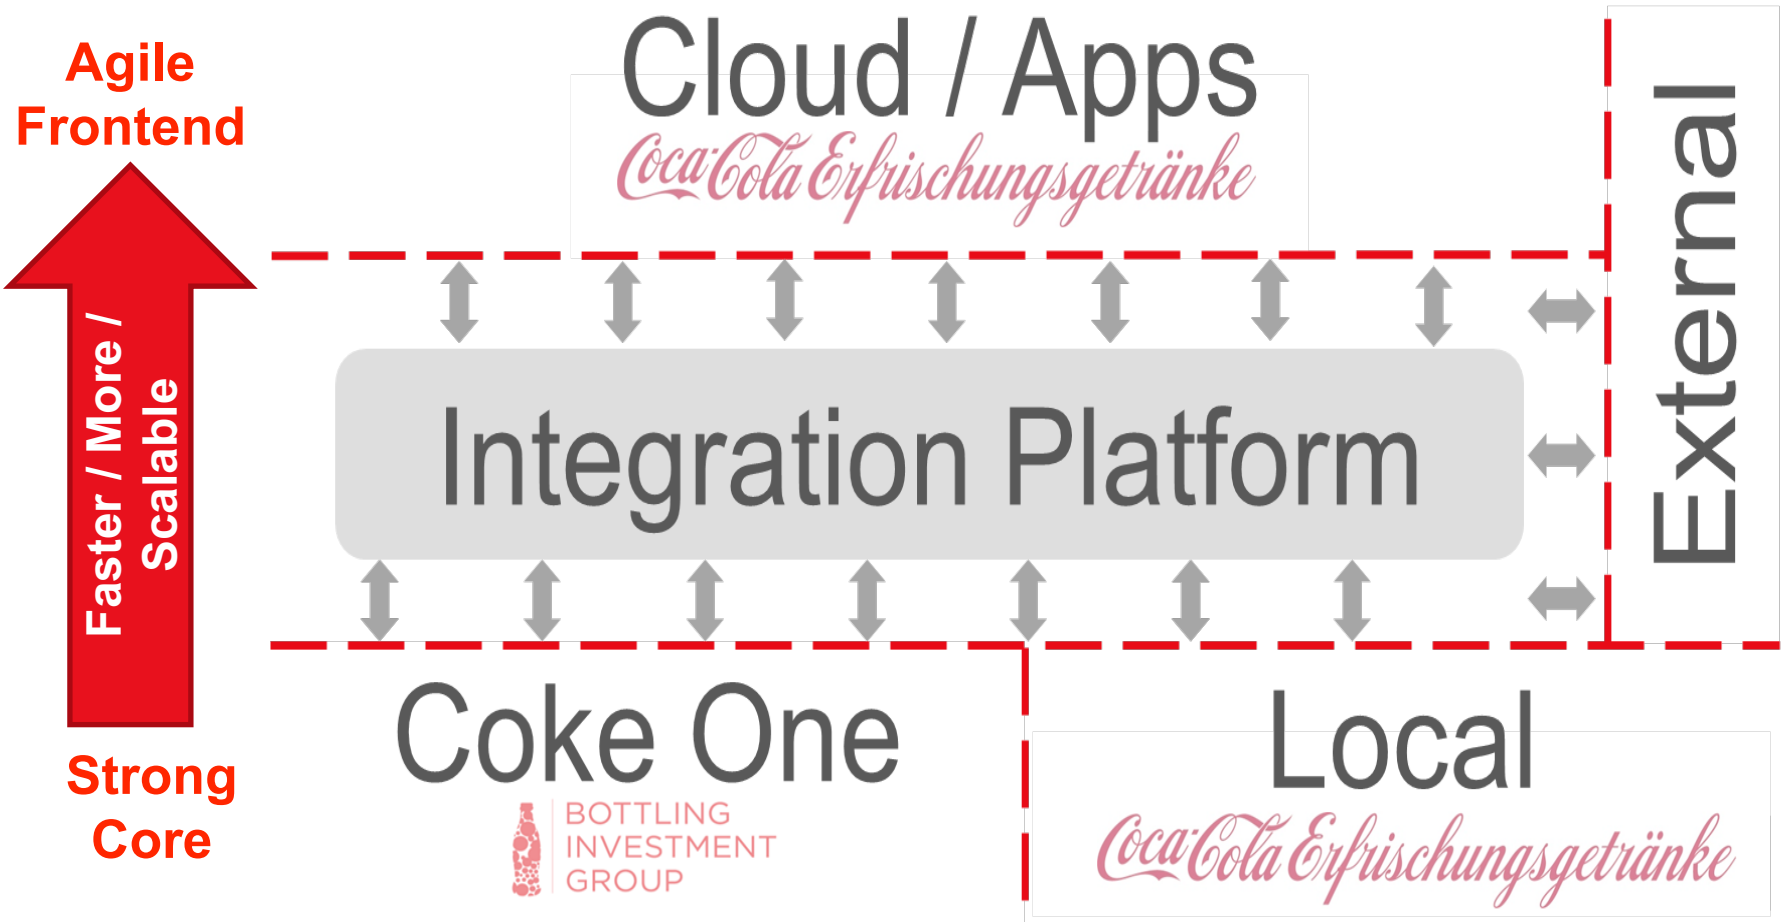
Agile Frontend

Faster / More / Scalable

Strong Core

Cloud / Apps

Coca-Cola Erfrischungsgetränke

Integration Platform

External

Coke One

BOTTLING INVESTMENT GROUP

Local

Coca-Cola Erfrischungsgetränke